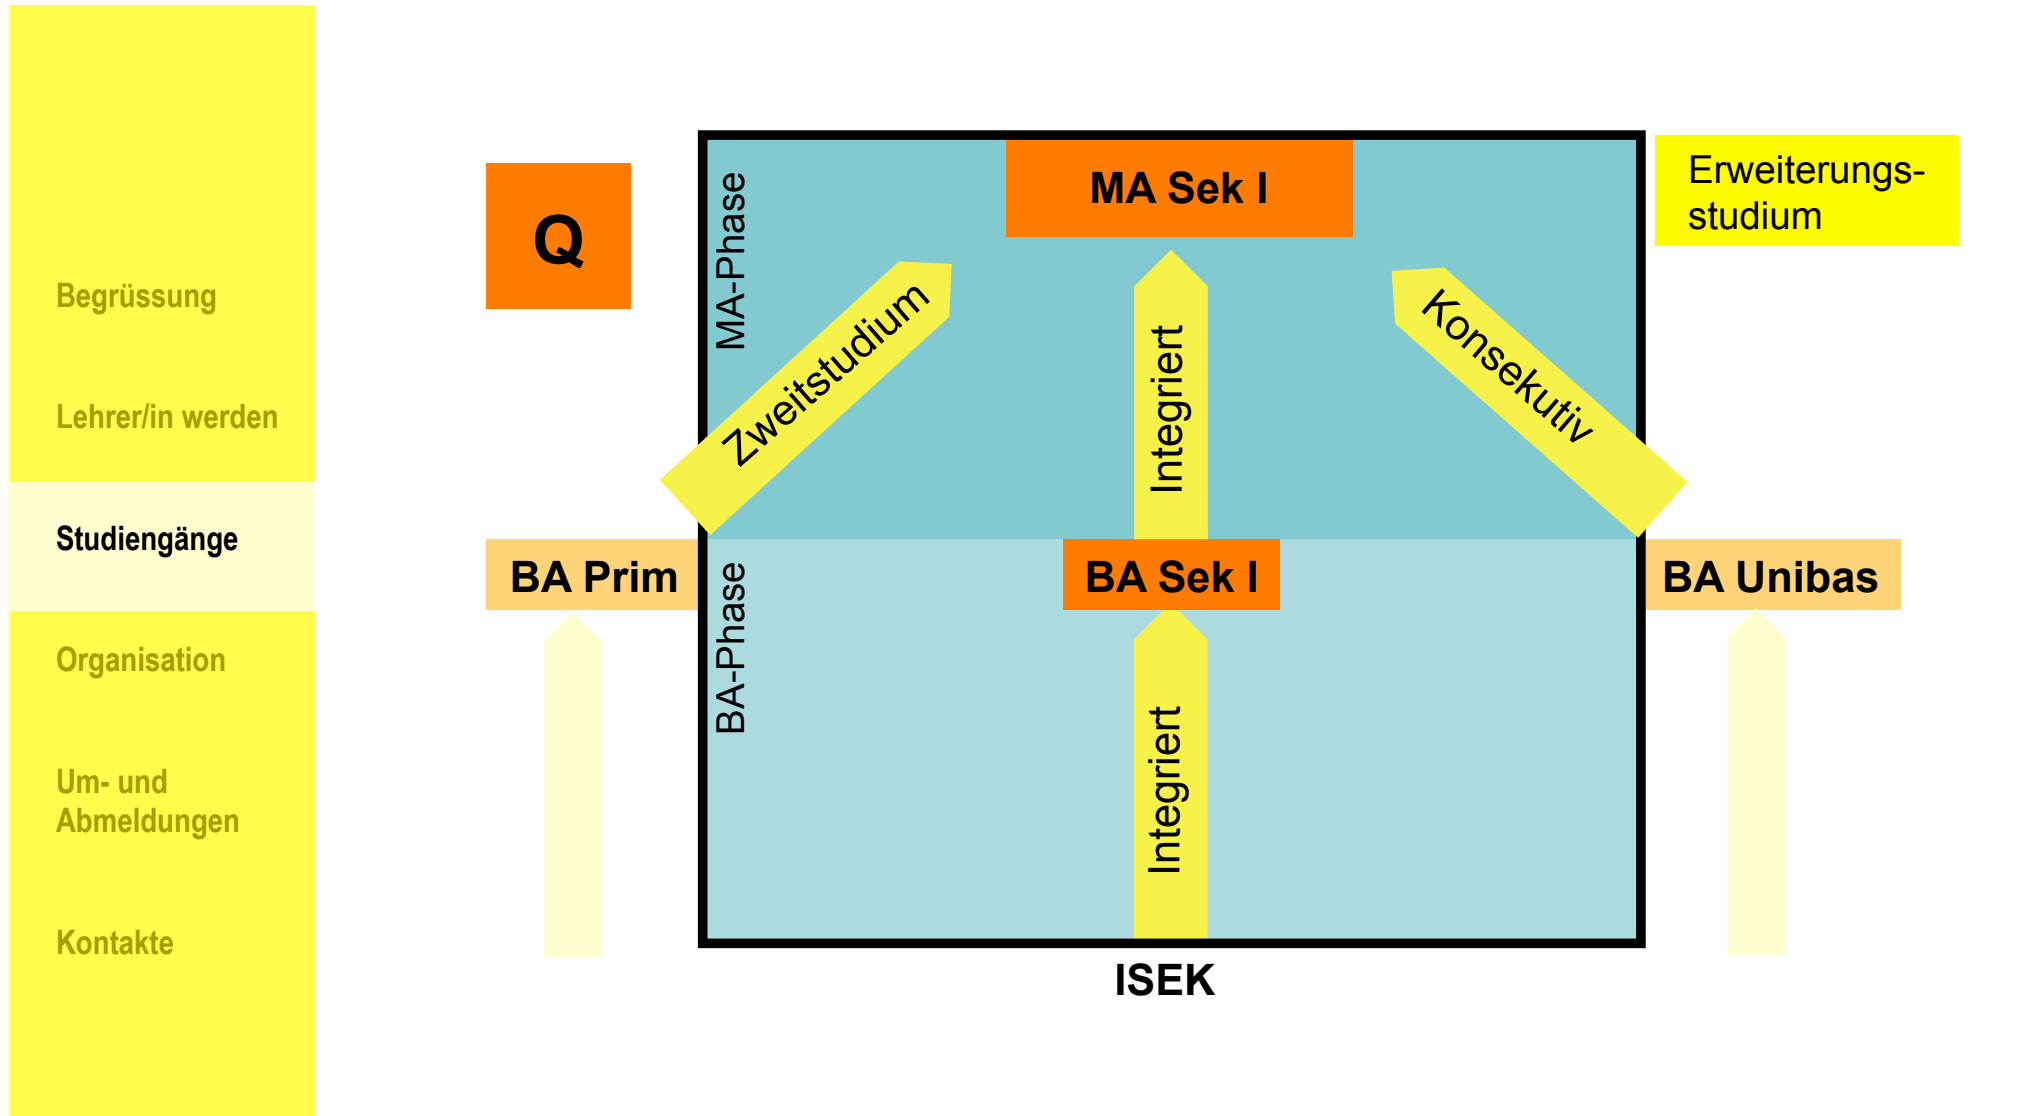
Begrüssung

Lehrer/in werden

Studiengänge

Organisation

Um- und Abmeldungen

Kontakte

Q

MA-Phase

MA Sek I

Erweiterungsstudium

Zweitstudium

Integriert

Konsekutiv

BA Prim

BA Sek I

BA Unibas

BA-Phase

Integriert

ISEK